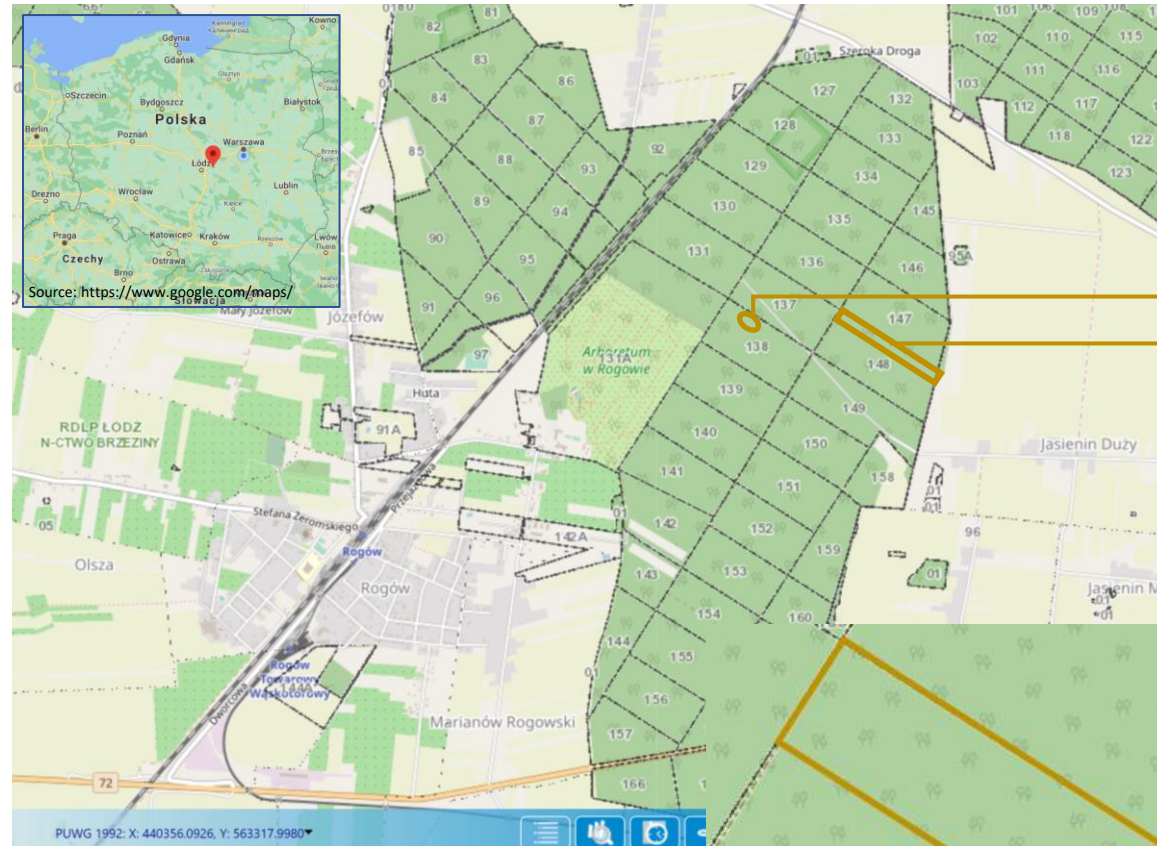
Kowno
Gdynia
Kaliningrad
Gdańsk
Olsztyn
Szczecin
Bydgoszcz
Białystok
Polska
Berlin
Poznań
Warszawa
Łódź
Lublin
Drezno
Wrocław
Kielce
Praga
Katowice
Kraków
Rzeszów
Lwów
Czechy
Ostrawa
Brno
Słowacja
Source: https://www.google.com/maps/

0180
81
82
83
86
84
87
85
88
93
92
89
94
90
95
91
96
97
Mały Józefów
Józefów
Szeroka Droga
127
132
128
133
129
134
130
135
145
131
136
146
137
147
138
148
139
149
140
150
141
151
158
142
152
159
143
153
154
160
144
155
156
157
166
101
102
103
110
111
112
109
115
116
117
118
122
123
95A
Arboretum w Rogowie
131A
Huta
91A
RDLP ŁÓDŹ
N-CTWO BRZEZINY
Stefana Żeromskiego
Przejazdowa
Rogów
142A
01
05
Olsza
Rogów
Rogów Towarowy Wąskotorowy
Dworcowa
Marianów Rogowski
Jasienin Duży
Jasienin M
96
01
72
PUWG 1992: X: 440356.0926, Y: 563317.9980